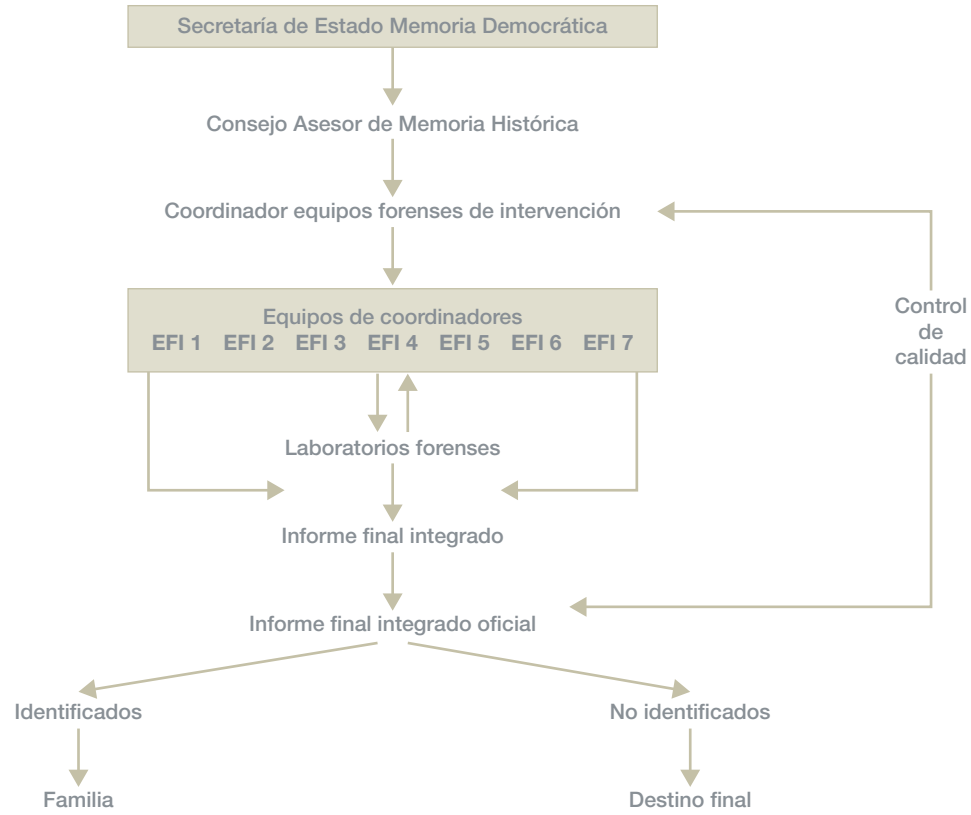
Secretaría de Estado Memoria Democrática

Consejo Asesor de Memoria Histórica

Coordinador equipos forenses de intervención

Equipos de coordinadores
EFI 1 EFI 2 EFI 3 EFI 4 EFI 5 EFI 6 EFI 7

Control de calidad

Laboratorios forenses

Informe final integrado

Informe final integrado oficial

Identificados

No identificados

Familia

Destino final